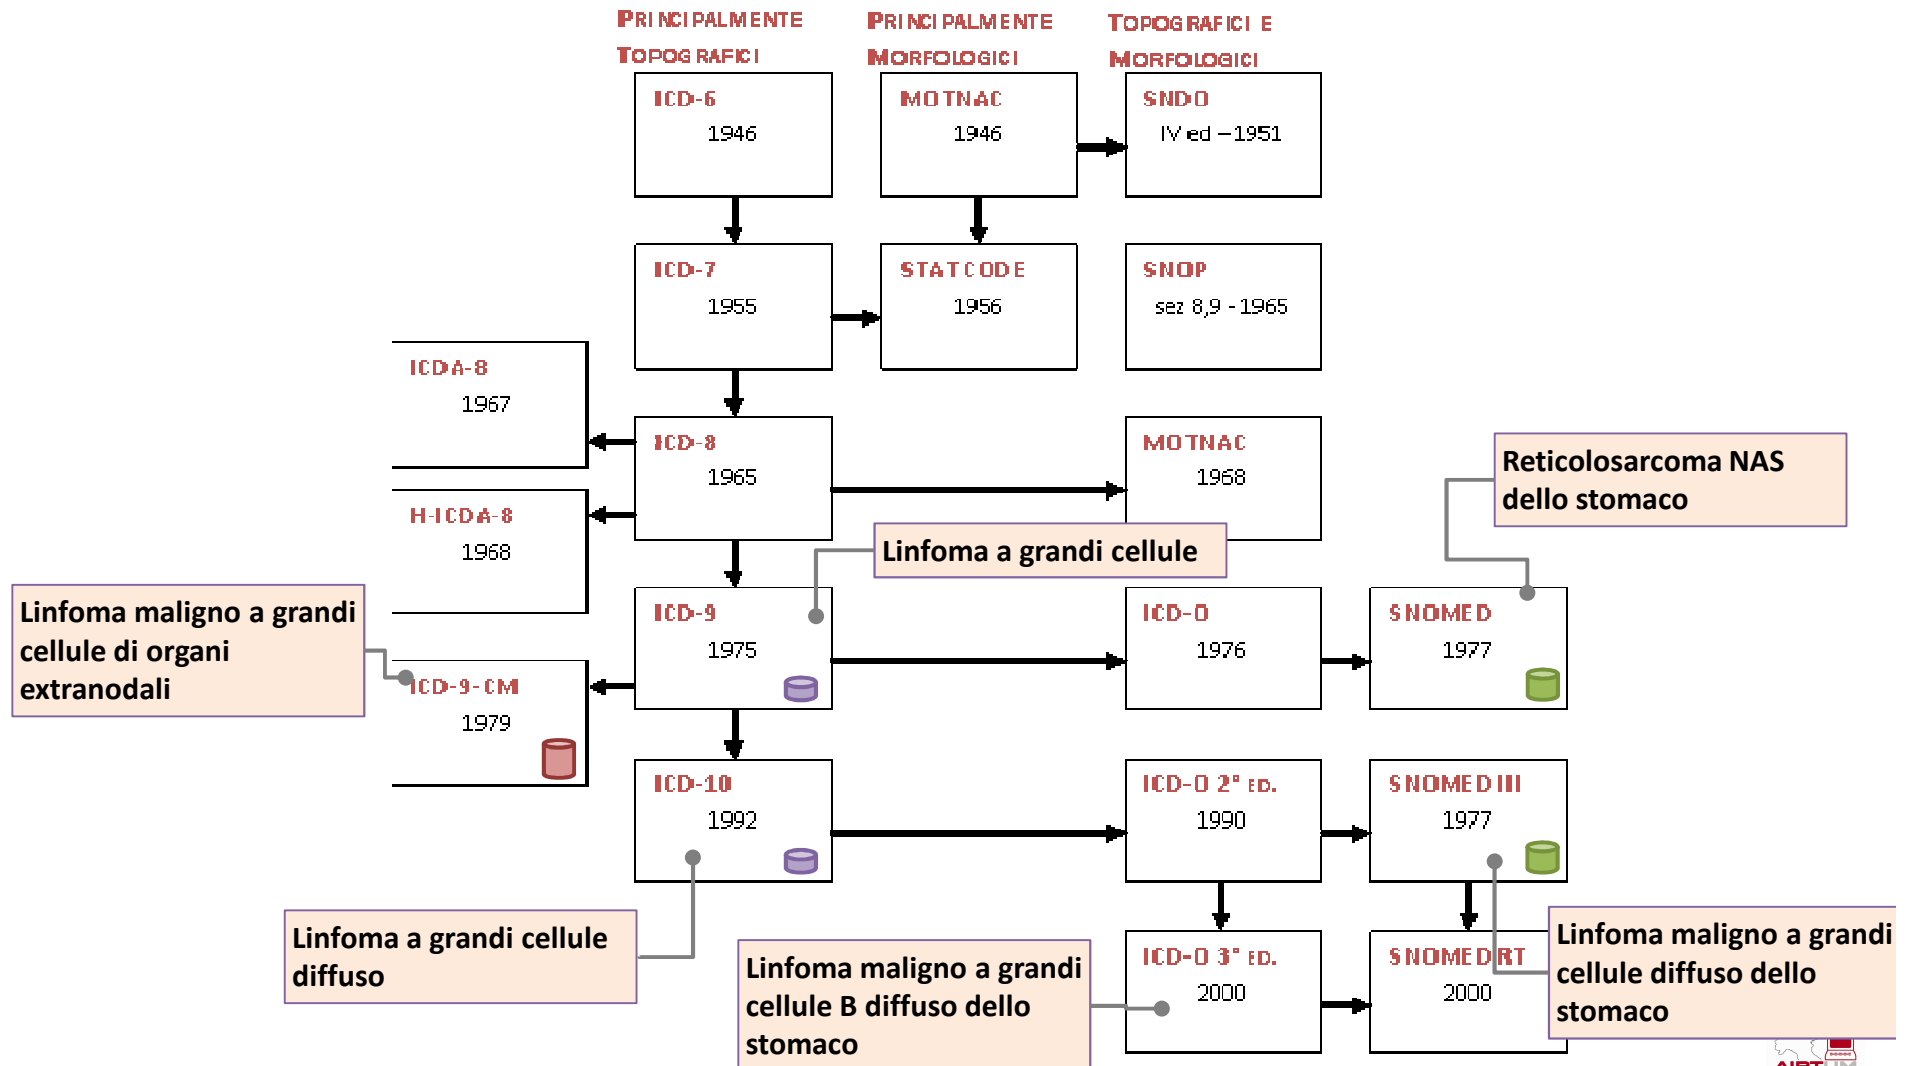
PRINCIPALMENTE TOPOGRAFICI

PRINCIPALMENTE MORFOLOGICI

TOPOGRAFICI E MORFOLOGICI

ICD-6
1946

MOTNAC
1946

SNDO
IV ed – 1951

ICD-7
1955

STATCODE
1956

SNOP
sez 8,9 - 1965

ICDA-8
1967

ICD-8
1965

MOTNAC
1968

Reticolosarcoma NAS dello stomaco

H-ICDA-8
1968

Linfoma a grandi cellule

Linfoma maligno a grandi cellule di organi extranodali

ICD-9
1975

ICD-O
1976

SNOMED
1977

ICD-9-CM
1979

ICD-10
1992

ICD-O 2° ED.
1990

SNOMED III
1977

Linfoma a grandi cellule diffuso

Linfoma maligno a grandi cellule B diffuso dello stomaco

ICD-O 3° ED.
2000

SNOMED RT
2000

Linfoma maligno a grandi cellule diffuso dello stomaco